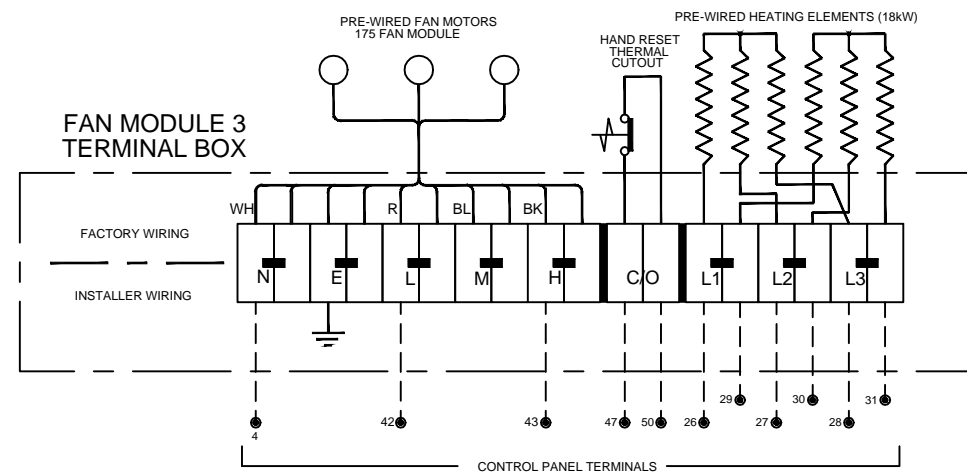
PRE-WIRED FAN MOTORS
175 FAN MODULE

HAND RESET THERMAL CUTOUT

PRE-WIRED HEATING ELEMENTS (18kW)

FAN MODULE 3
TERMINAL BOX

WH
R
BL
BK

FACTORY WIRING

INSTALLER WIRING

N
E
L
M
H
C/O
L1
L2
L3

4
42
43
47
50
26
29
27
30
28
31

CONTROL PANEL TERMINALS